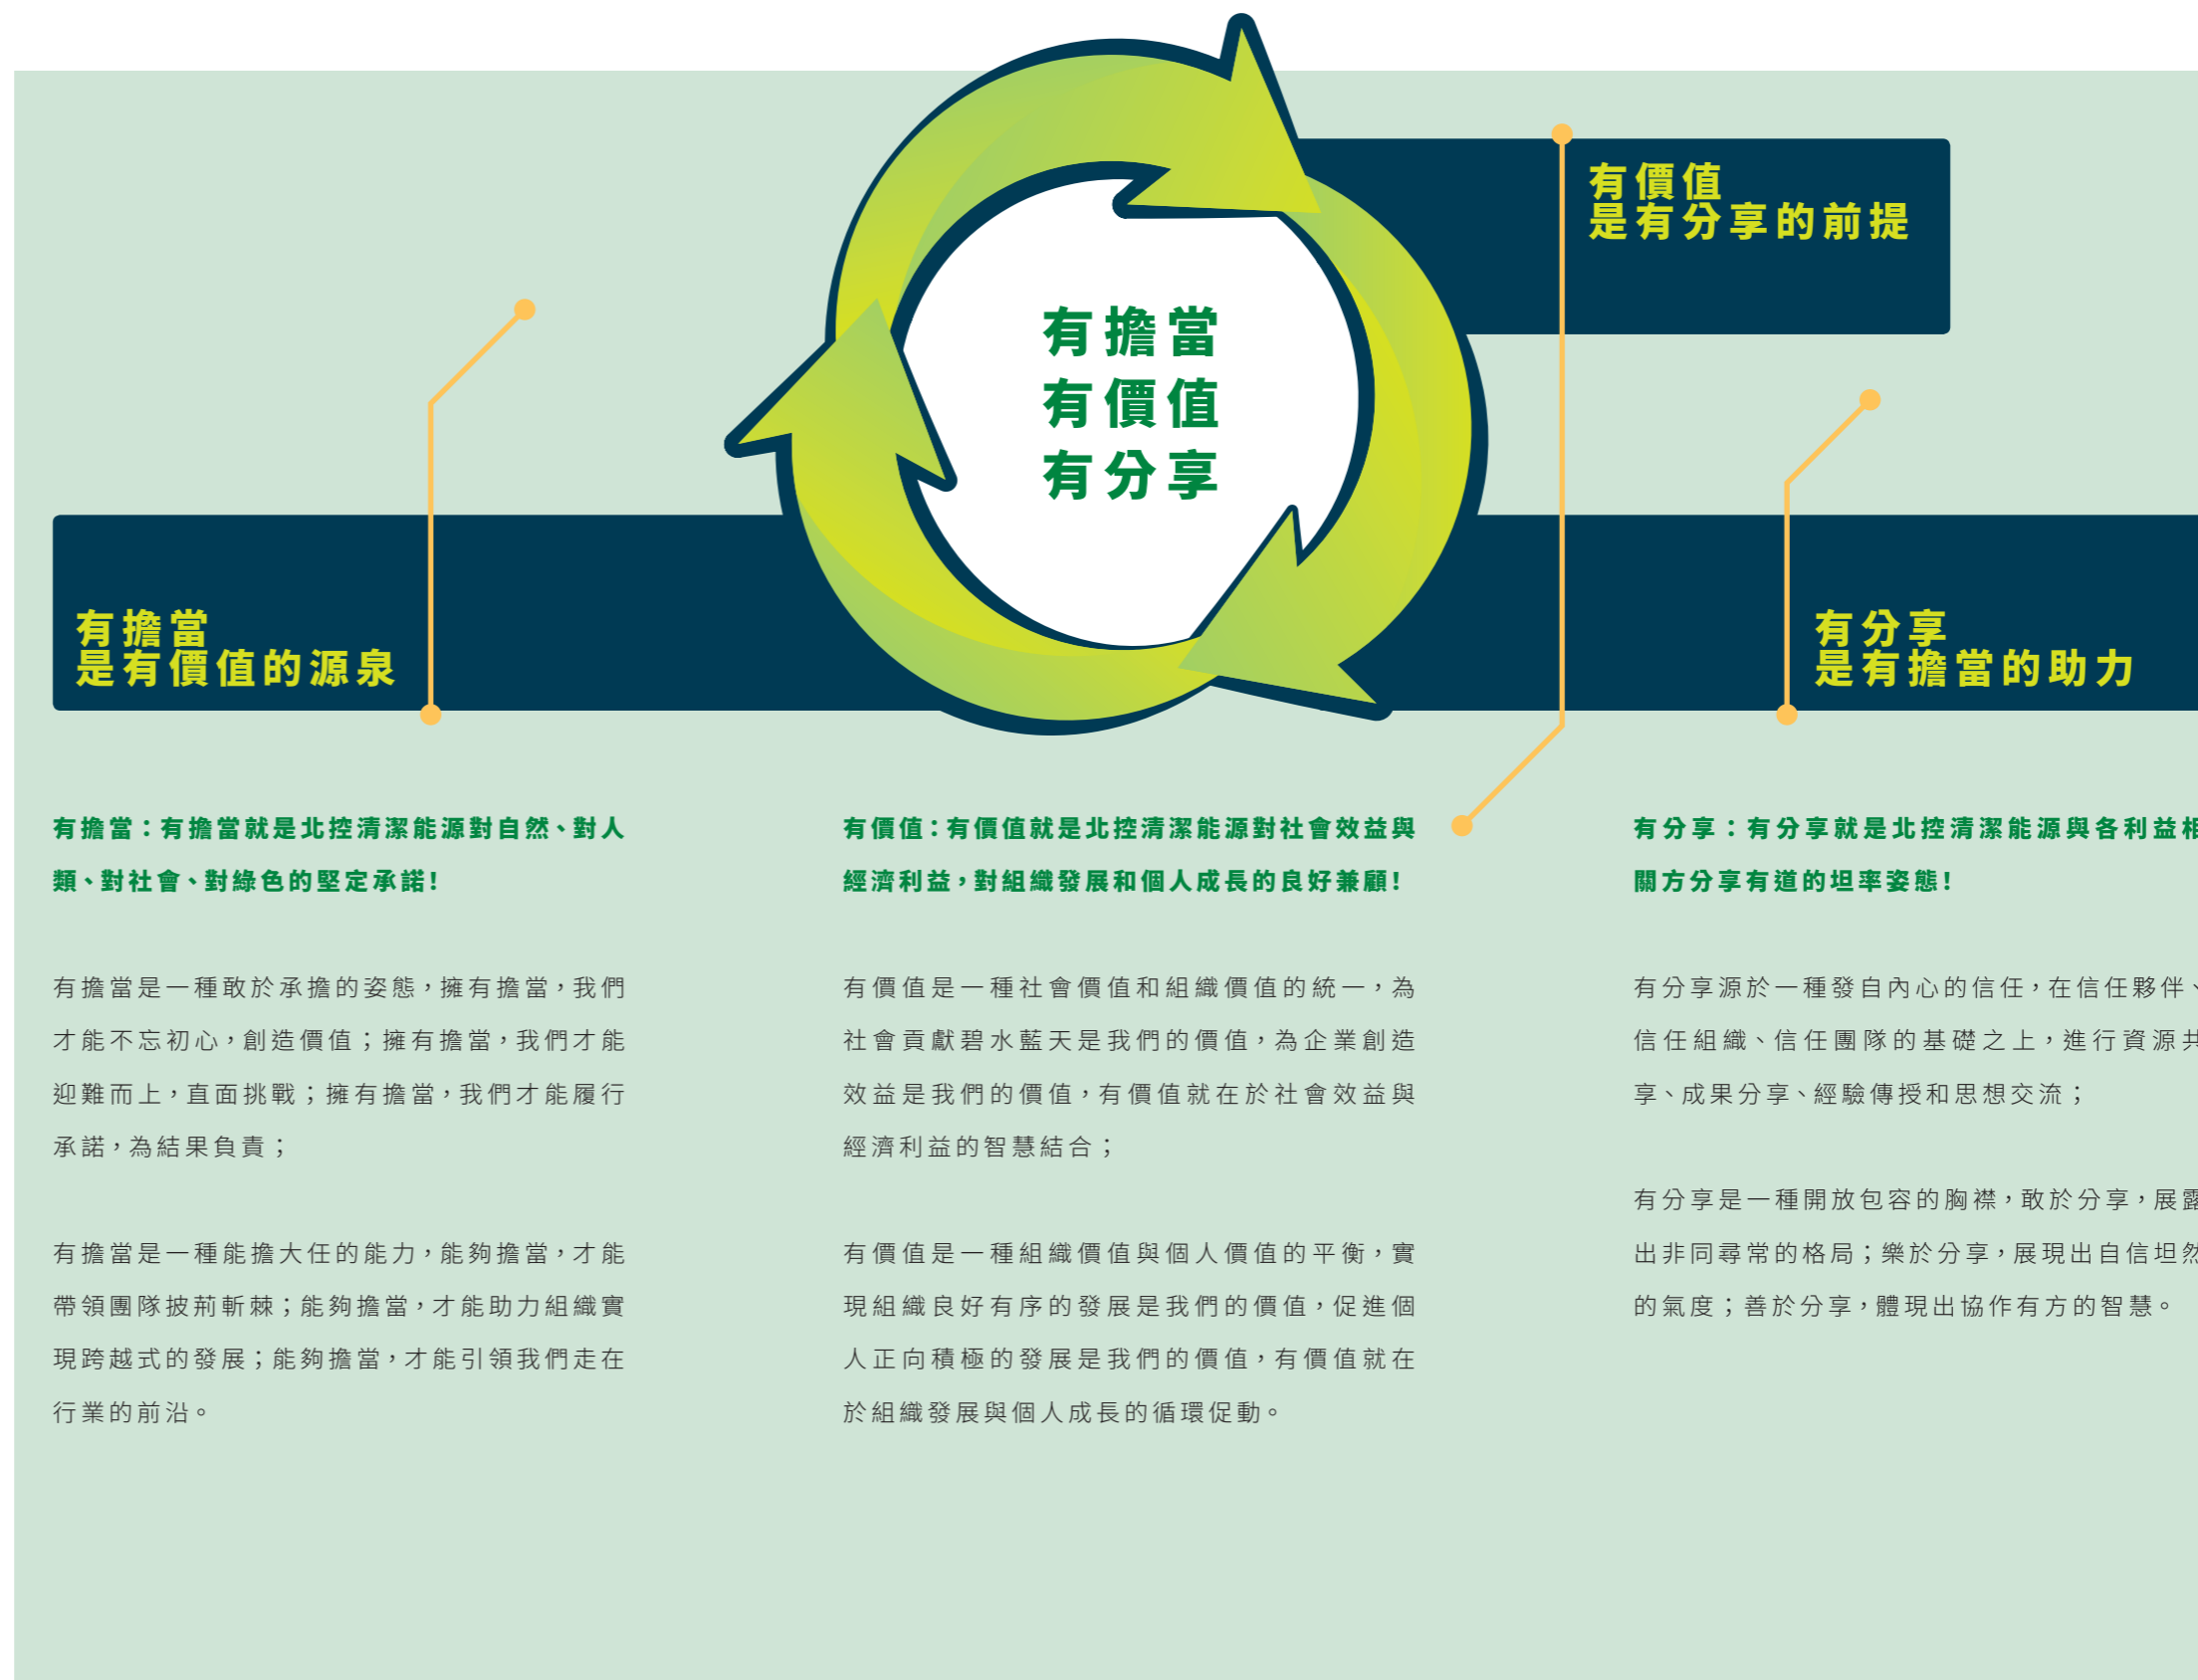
有擔當
有價值
有分享

有價值
是有分享的前提

有擔當
是有價值的源泉

有分享
是有擔當的助力

有擔當：有擔當就是北控清潔能源對自然、對人類、對社會、對綠色的堅定承諾！

有擔當是一種敢於承擔的姿態，擁有擔當，我們才能不忘初心，創造價值；擁有擔當，我們才能迎難而上，直面挑戰；擁有擔當，我們才能履行承諾，為結果負責；

有擔當是一種能擔大任的能力，能夠擔當，才能帶領團隊披荊斬棘；能夠擔當，才能助力組織實現跨越式的發展；能夠擔當，才能引領我們走在行業的前沿。

有價值：有價值就是北控清潔能源對社會效益與經濟利益，對組織發展和個人成長的良好兼顧！

有價值是一種社會價值和組織價值的統一，為社會貢獻碧水藍天是我們的價值，為企業創造效益是我們的價值，有價值就在於社會效益與經濟利益的智慧結合；

有價值是一種組織價值與個人價值的平衡，實現組織良好有序的發展是我們的價值，促進個人正向積極的發展是我們的價值，有價值就在於組織發展與個人成長的循環促動。

有分享：有分享就是北控清潔能源與各利益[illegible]關方分享有道的坦率姿態！

有分享源於一種發自內心的信任，在信任夥伴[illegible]信任組織、信任團隊的基礎之上，進行資源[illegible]享、成果分享、經驗傳授和思想交流；

有分享是一種開放包容的胸襟，敢於分享，展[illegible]出非同尋常的格局；樂於分享，展現出自信坦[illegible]的氣度；善於分享，體現出協作有方的智慧。